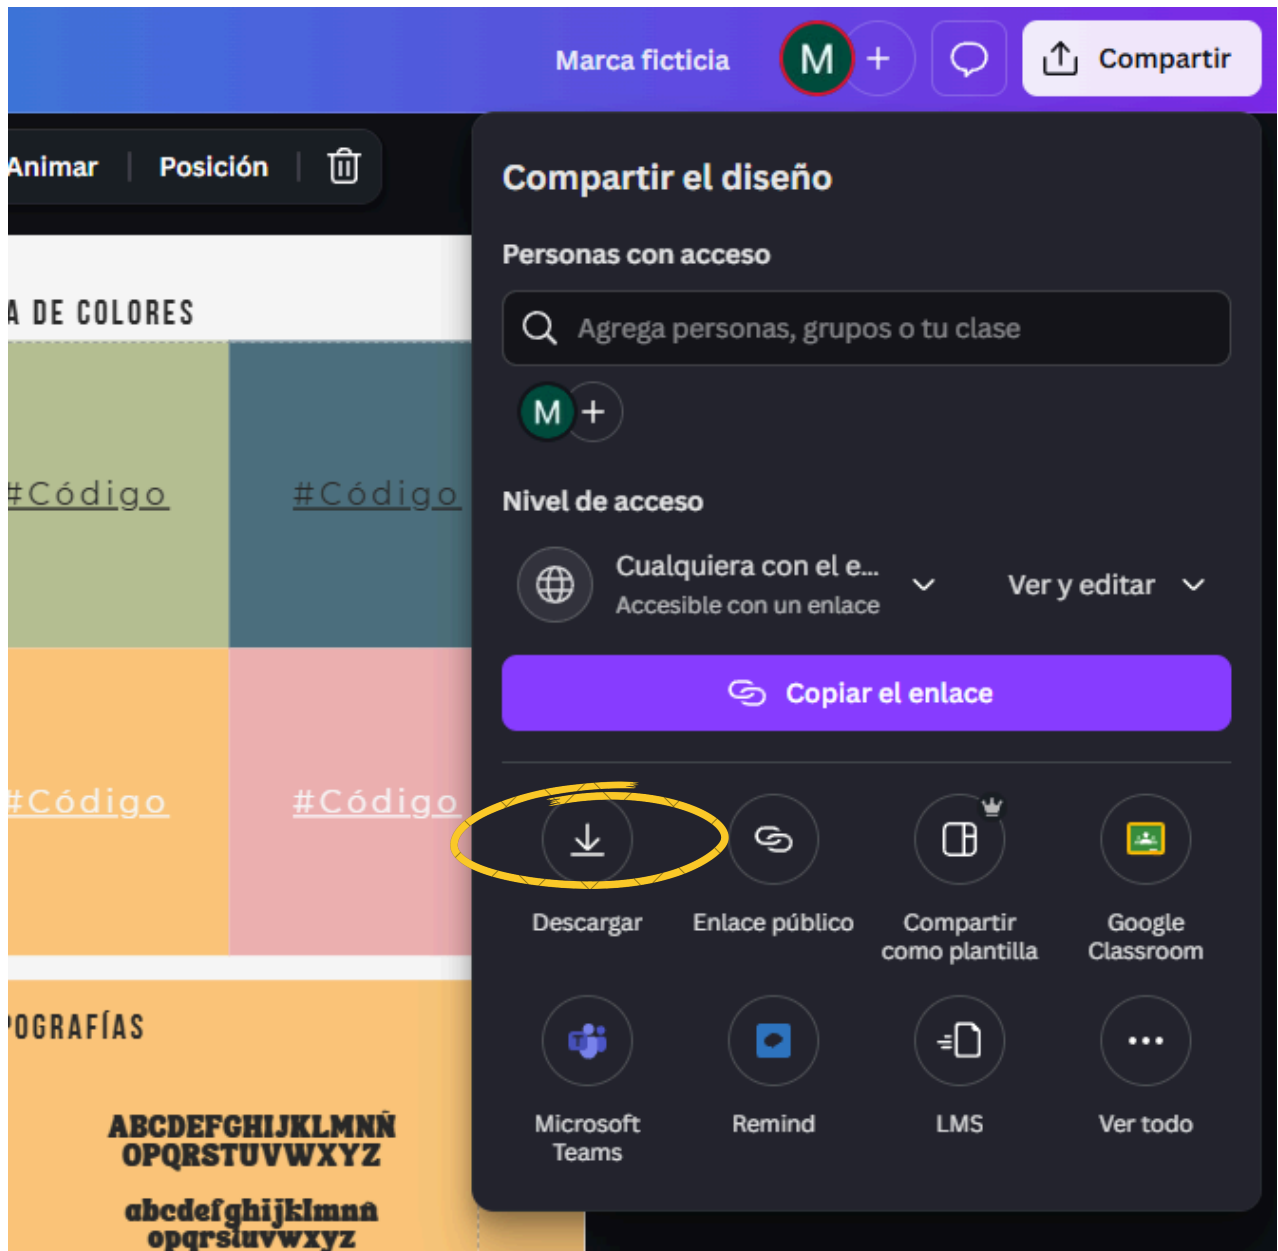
Marca ficticia M + Compartir

Animar | Posición |

A DE COLORES

#Código #Código

#Código #Código

OGRAFÍAS

ABCDEFGHIJKLMNÑ OPQRSTUVWXYZ

abcdefghijklmnñ opqrstuvwxyz

Compartir el diseño

Personas con acceso

Agrega personas, grupos o tu clase

M +

Nivel de acceso

Cualquiera con el e...
Accesible con un enlace

Ver y editar

Copiar el enlace

Descargar

Enlace público

Compartir como plantilla

Google Classroom

Microsoft Teams

Remind

LMS

Ver todo